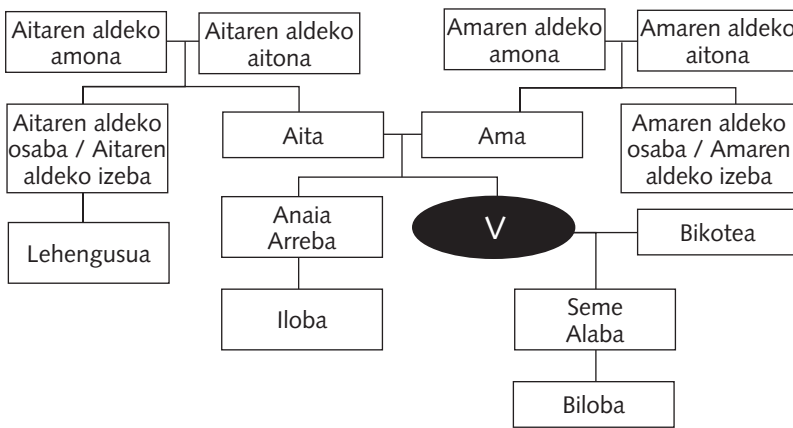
Aitaren aldeko amona

Aitaren aldeko aitona

Amaren aldeko amona

Amaren aldeko aitona

Aitaren aldeko osaba / Aitaren aldeko izeba

Aita

Ama

Amaren aldeko osaba / Amaren aldeko izeba

Lehengusua

Anaia Arreba

V

Bikotea

Iloba

Seme Alaba

Biloba